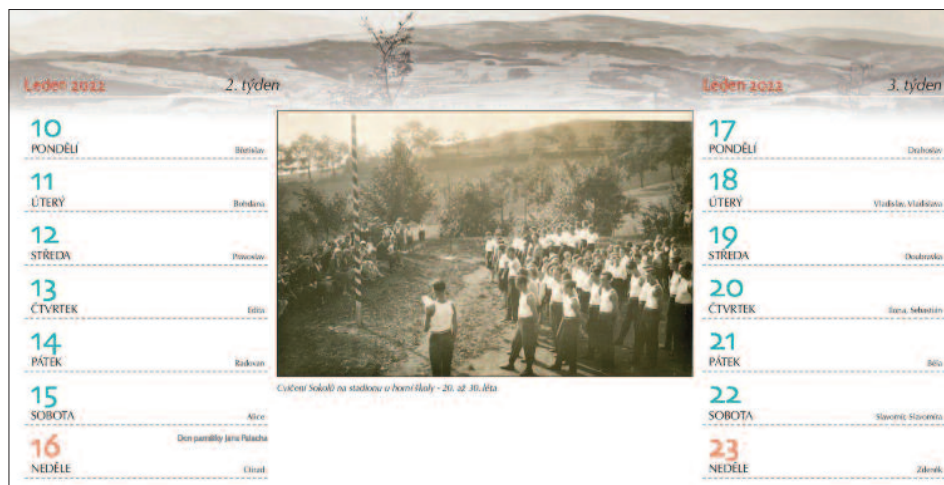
Leden 2022

2. týden

10
PONDĚLÍ
Břetislav

11
ÚTERÝ
Bohdana

12
STŘEDA
Pravoslav

13
ČTVRTEK
Edita

14
PÁTEK
Radovan

15
SOBOTA
Alice

16
NEDĚLE
Den památky Jana Palacha
Ctirad

Cvičení Sokolů na stadionu u horní školy - 20. až 30. léta

Leden 2022

3. týden

17
PONDĚLÍ
Drahoslav

18
ÚTERÝ
Vladislav, Vladislava

19
STŘEDA
Doubravka

20
ČTVRTEK
Ilona, Sebastián

21
PÁTEK
Běla

22
SOBOTA
Slavomír, Slavomíra

23
NEDĚLE
Zdeněk